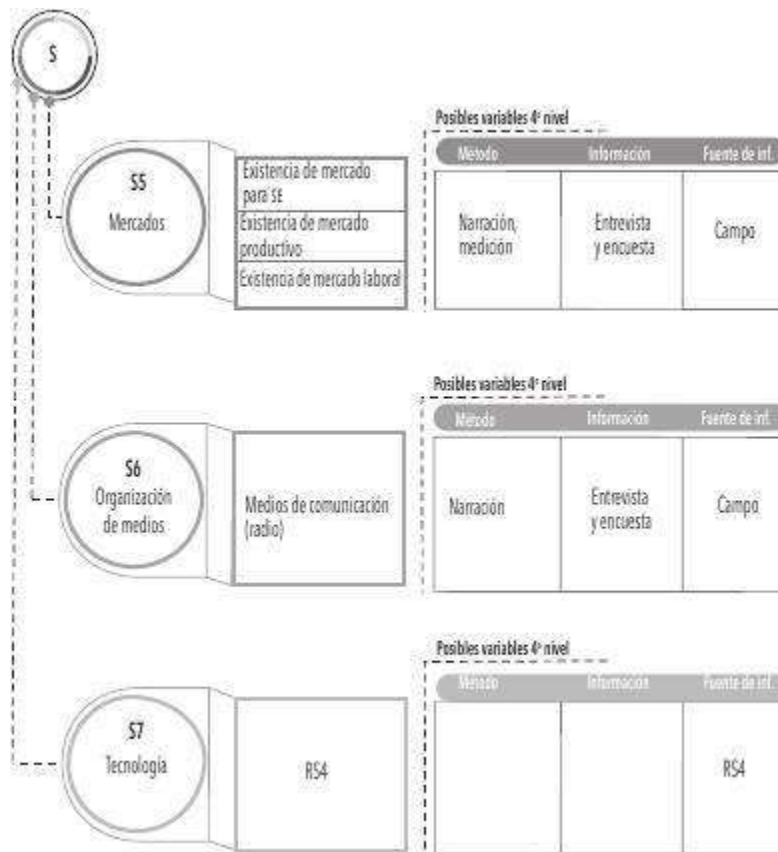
S

S5
Mercados

Existencia de mercado para SE
Existencia de mercado productivo
Existencia de mercado laboral

Posibles variables 4° nivel

| Método | Información | Fuente de inf. |
|---|---|---|
| Narración, medición | Entrevista y encuesta | Campo |

S6
Organización de medios

Medios de comunicación (radio)

Posibles variables 4° nivel

| Método | Información | Fuente de inf. |
|---|---|---|
| Narración | Entrevista y encuesta | Campo |

S7
Tecnología

RS4

Posibles variables 4° nivel

| Método | Información | Fuente de inf. |
|---|---|---|
| | | RS4 |